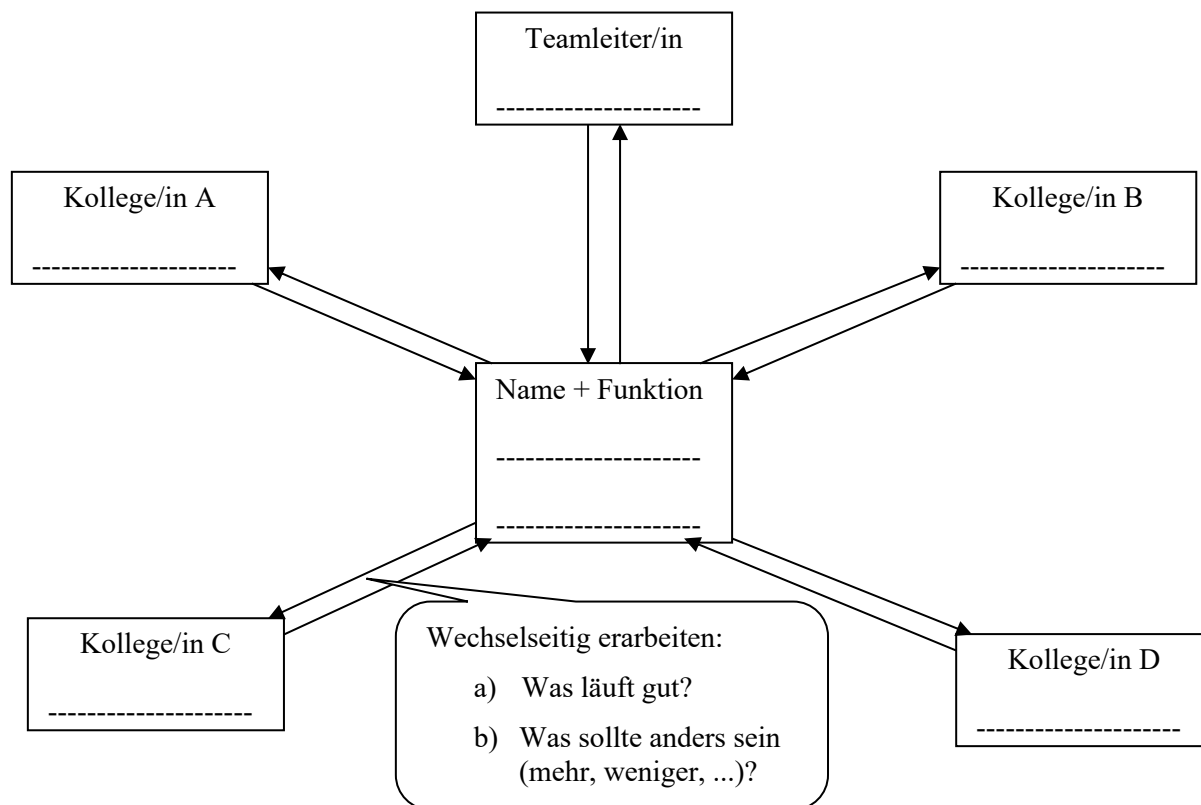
Teamleiter/in

--------------------

Kollege/in A

--------------------

Kollege/in B

--------------------

Name + Funktion

--------------------

--------------------

Kollege/in C

--------------------

Wechselseitig erarbeiten:

a) Was läuft gut?

b) Was sollte anders sein (mehr, weniger, ...)?

Kollege/in D

--------------------